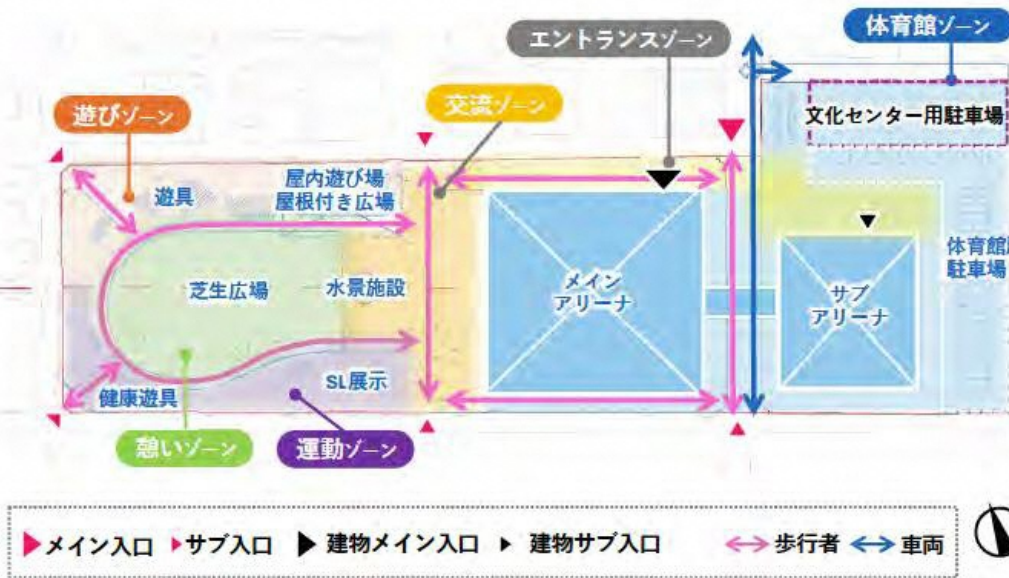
体育館ゾーン

エントランスゾーン

文化センター用駐車場

遊びゾーン

交流ゾーン

遊具

屋内遊び場
屋根付き広場

メイン
アリーナ

体育館
駐車場

芝生広場

水景施設

サブ
アリーナ

SL展示

健康遊具

憩いゾーン

運動ゾーン

メイン入口 サブ入口 建物メイン入口 建物サブ入口 歩行者 車両